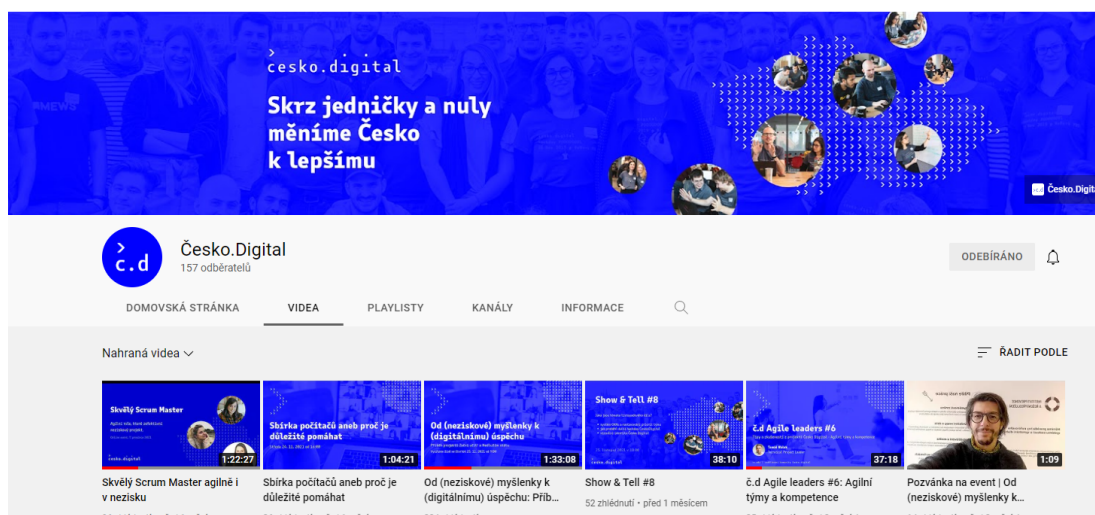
> česko.digital

Skrz jedničky a nuly měníme Česko k lepšímu

Česko.Digita

> č.d

Česko.Digital
157 odběratelů

ODEBÍRÁNO

DOMOVSKÁ STRÁNKA
VIDEA
PLAYLISTY
KANÁLY
INFORMACE

Nahraná videa

ŘADIT PODLE

Skvělý Scrum Master
česko.digital
1:22:27
Skvělý Scrum Master agilně i v nezisku

Sbírka počítačů aneb proč je důležité pomáhat
1:04:21
Sbírka počítačů aneb proč je důležité pomáhat

Od (neziskové) myšlenky k (digitálnímu) úspěchu
1:33:08
Od (neziskové) myšlenky k (digitálnímu) úspěchu: Příb...

Show & Tell #8
38:10
Show & Tell #8
52 zhlédnutí • před 1 měsícem

č.d Agile leaders #6
37:18
č.d Agile leaders #6: Agilní týmy a kompetence

1:09
Pozvánka na event | Od (neziskové) myšlenky k...